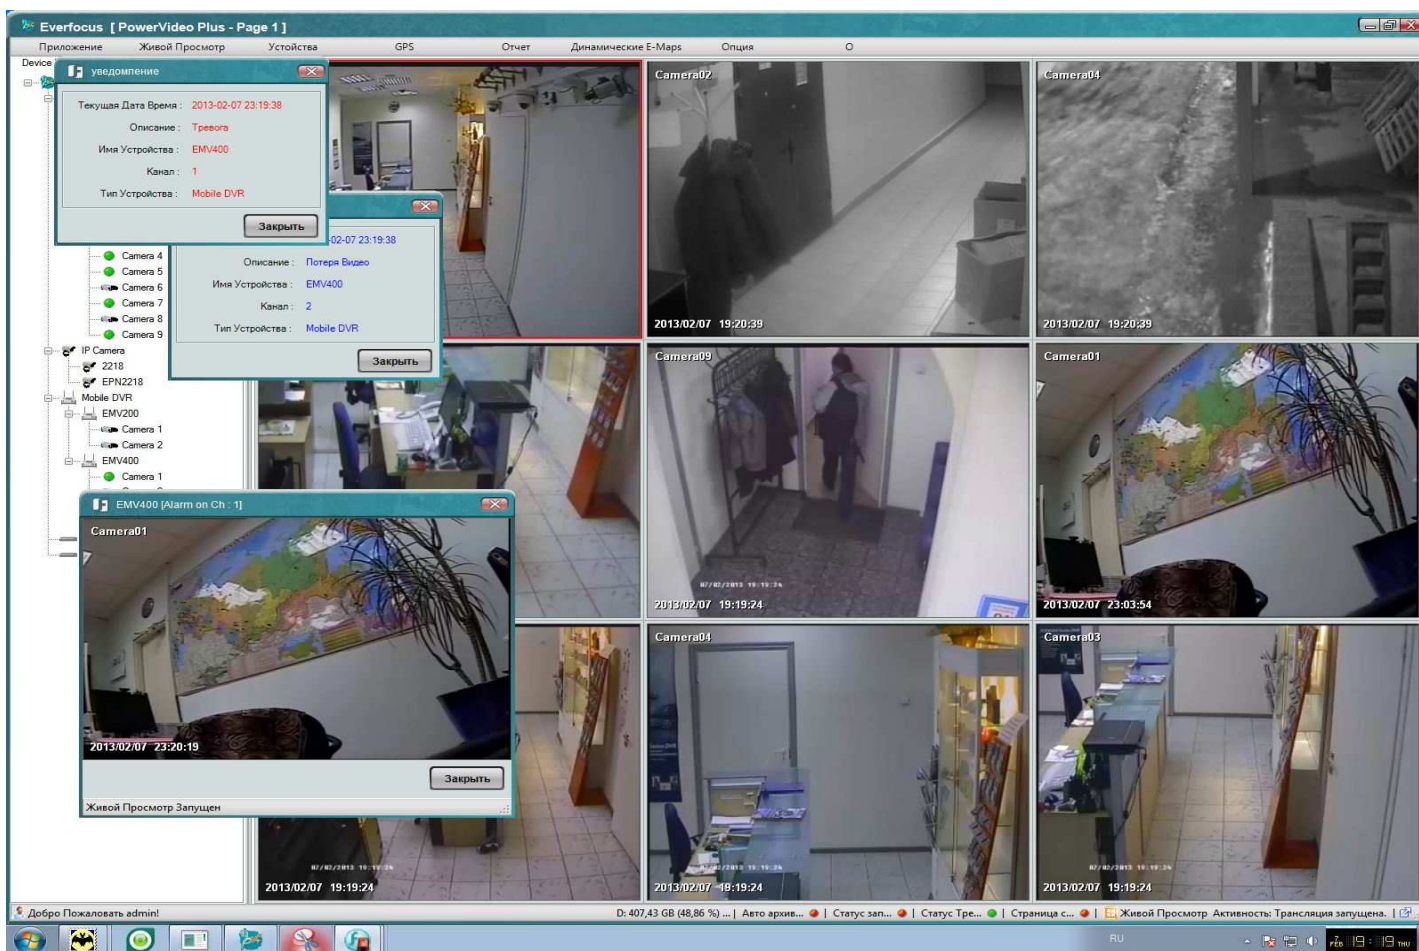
Everfocus [ PowerVideo Plus - Page 1 ]

Приложение Живой Просмотр Устройства GPS Отчет Динамические E-Maps Опция О

Device

уведомление

Текущая Дата Время : 2013-02-07 23:19:38
Описание : Тревога
Имя Устройства : EMV400
Канал : 1
Тип Устройства : Mobile DVR

Закрыть

-02-07 23:19:38
Описание : Потеря Видео
Имя Устройства : EMV400
Канал : 2
Тип Устройства : Mobile DVR

Закрыть

Camera 4
Camera 5
Camera 6
Camera 7
Camera 8
Camera 9
IP Camera
2218
EPN2218
Mobile DVR
EMV200
Camera 1
Camera 2
EMV400
Camera 1

EMV400 [Alarm on Ch : 1]

Camera01

2013/02/07 23:20:19

Закрыть

Живой Просмотр Запущен

Camera02
2013/02/07 19:20:39

Camera04
2013/02/07 19:20:39

Camera09
07/02/2013 19:19:24
2013/02/07 19:19:24

Camera01
2013/02/07 23:03:54

07/02/2013 19:19:24
2013/02/07 19:19:24

Camera04
07/02/2013 19:19:24
2013/02/07 18:19:24

Camera03
07/02/2013 19:19:24
2013/02/07 19:19:24

Добро Пожаловать admin!

D: 407,43 GB (48,86 %) ... | Авто архив... | Статус зап... | Статус Тре... | Страница с... | Живой Просмотр Активность: Трансляция запущена. |

RU

FEB 7 THU 19 : 19